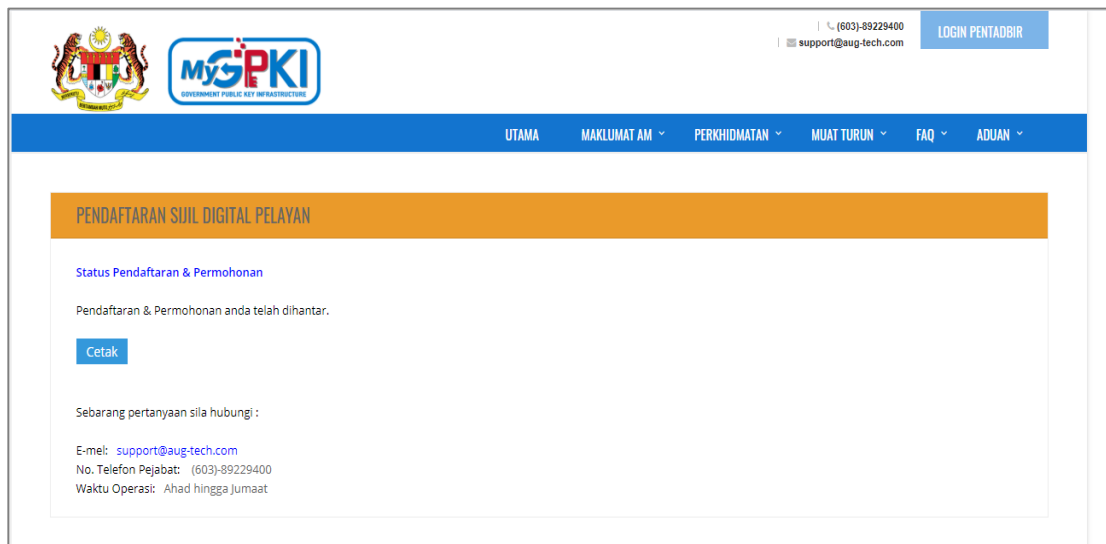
(603)-89229400
support@aug-tech.com

LOGIN PENTADBIR

MyGPKI
GOVERNMENT PUBLIC KEY INFRASTRUCTURE

BERSEKUTU BERTAMBAH MUTU

UTAMA MAKLUMAT AM PERKHIDMATAN MUAT TURUN FAQ ADUAN

PENDAFTARAN SIJIL DIGITAL PELAYAN

Status Pendaftaran & Permohonan

Pendaftaran & Permohonan anda telah dihantar.

Cetak

Sebarang pertanyaan sila hubungi :

E-mel: support@aug-tech.com
No. Telefon Pejabat: (603)-89229400
Waktu Operasi: Ahad hingga Jumaat